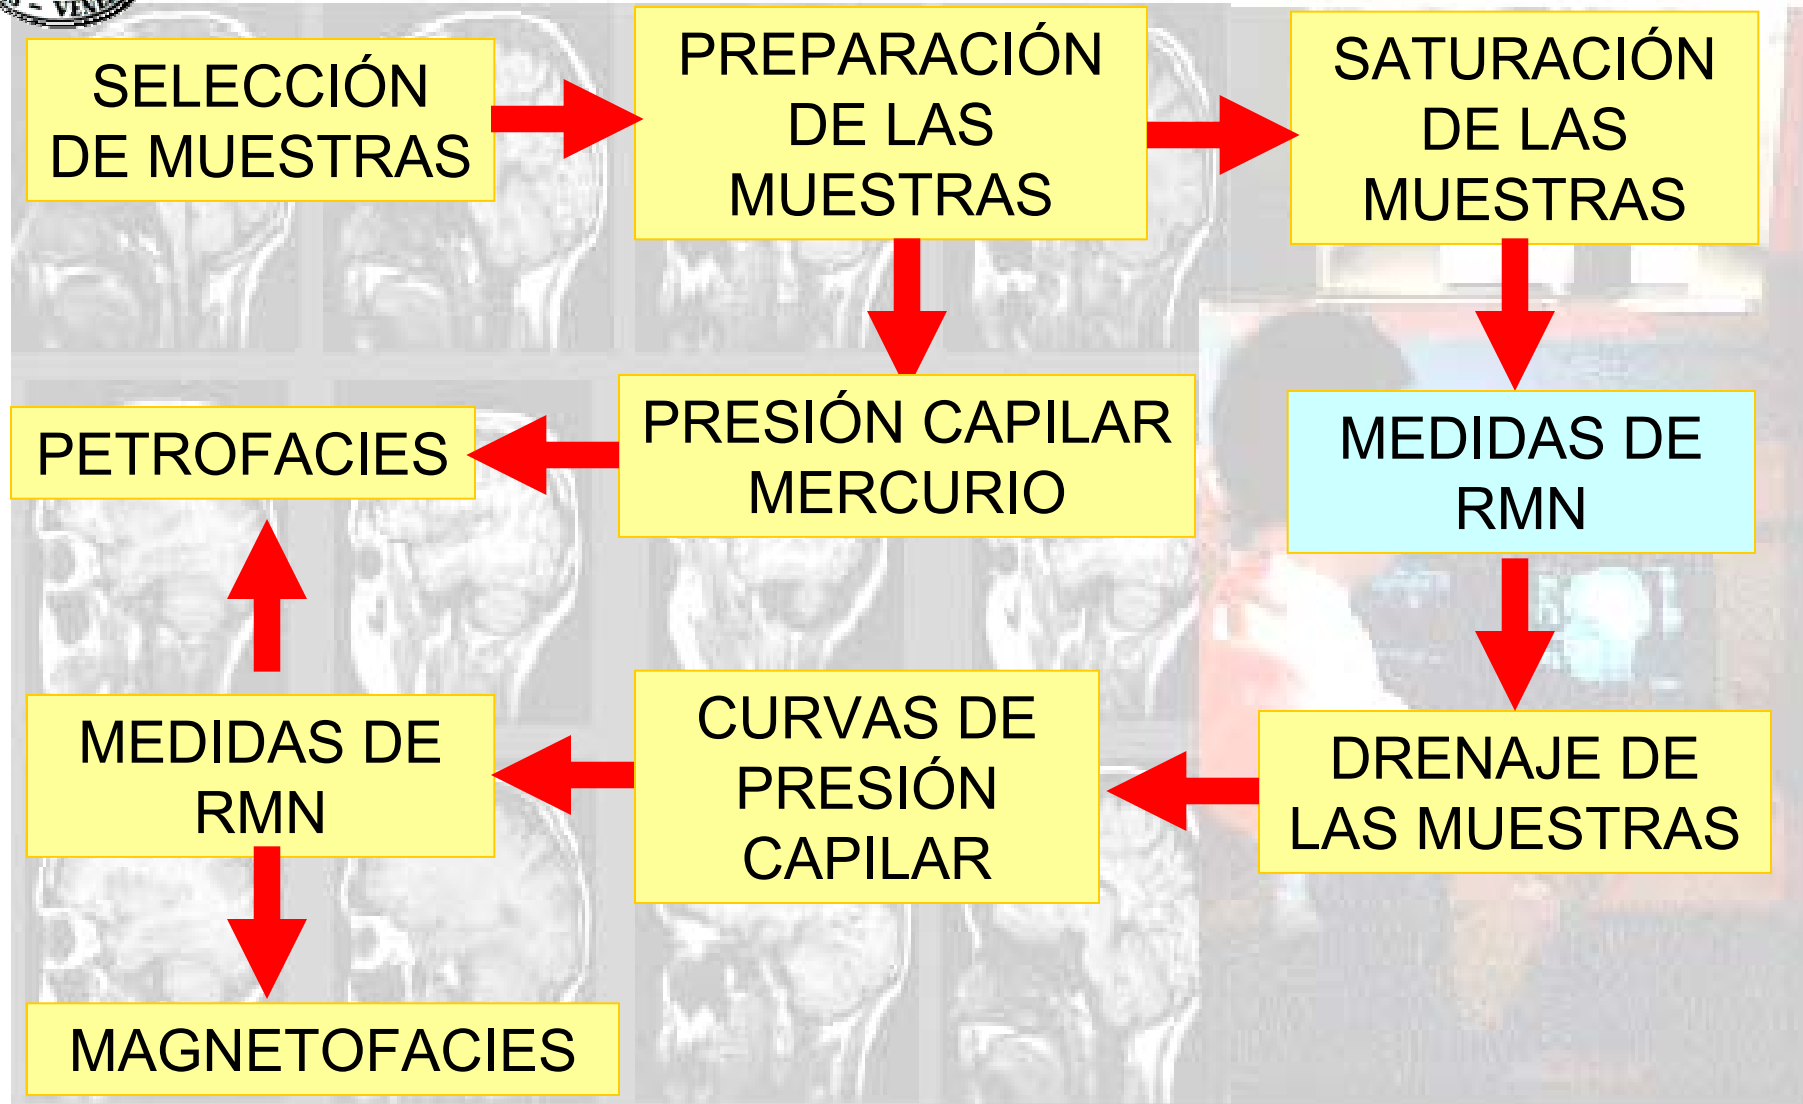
SELECCIÓN DE MUESTRAS

PREPARACIÓN DE LAS MUESTRAS

SATURACIÓN DE LAS MUESTRAS

PETROFACIES

PRESIÓN CAPILAR MERCURIO

MEDIDAS DE RMN

MEDIDAS DE RMN

CURVAS DE PRESIÓN CAPILAR

DRENAJE DE LAS MUESTRAS

MAGNETOFACIES